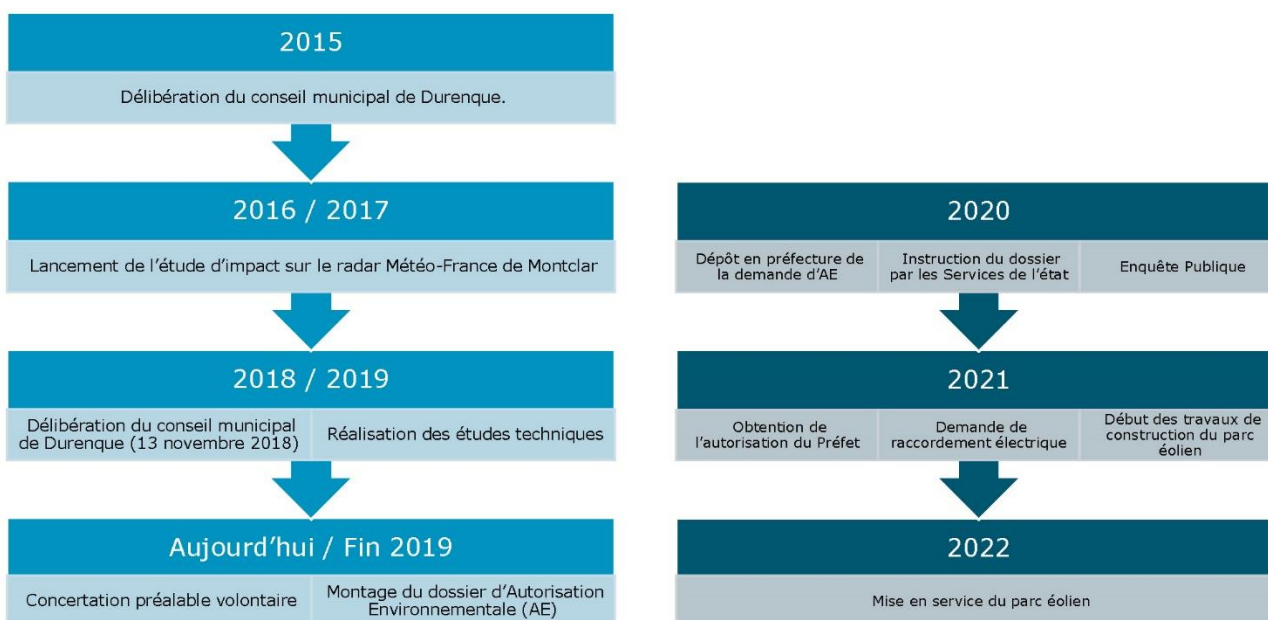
2015

Délibération du conseil municipal de Durenque.

2016 / 2017

Lancement de l'étude d'impact sur le radar Météo-France de Montclar

2018 / 2019

Délibération du conseil municipal de Durenque (13 novembre 2018)

Réalisation des études techniques

Aujourd'hui / Fin 2019

Concertation préalable volontaire

Montage du dossier d'Autorisation Environnementale (AE)

2020

Dépôt en préfecture de la demande d'AE

Instruction du dossier par les Services de l'état

Enquête Publique

2021

Obtention de l'autorisation du Préfet

Demande de raccordement électrique

Début des travaux de construction du parc éolien

2022

Mise en service du parc éolien